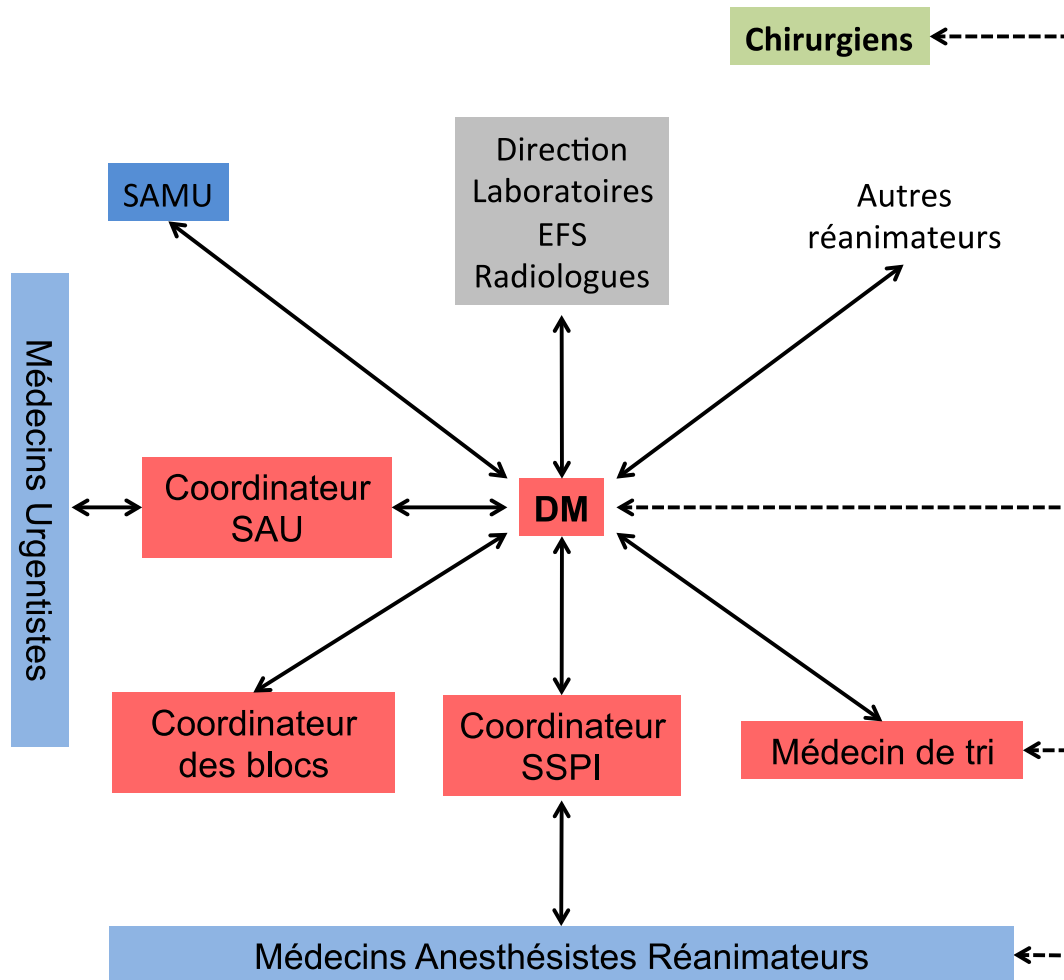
Chirurgiens

SAMU

Direction
Laboratoires
EFS
Radiologues

Autres
réanimateurs

Médecins Urgentistes

Coordinateur
SAU

DM

Coordinateur
des blocs

Coordinateur
SSPI

Médecin de tri

Médecins Anesthésistes Réanimateurs